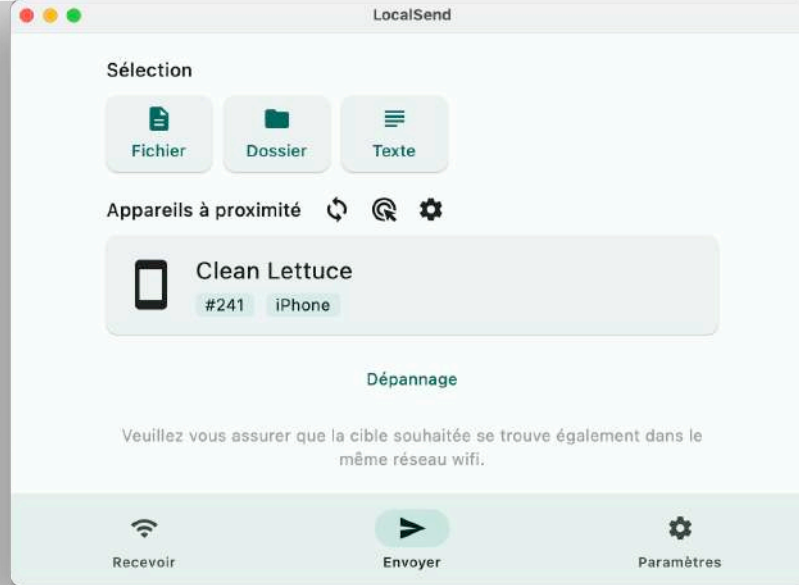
LocalSend

Sélection

Fichier

Dossier

Texte

Appareils à proximité

Clean Lettuce

#241

iPhone

Dépannage

Veuillez vous assurer que la cible souhaitée se trouve également dans le même réseau wifi.

Recevoir

Envoyer

Paramètres